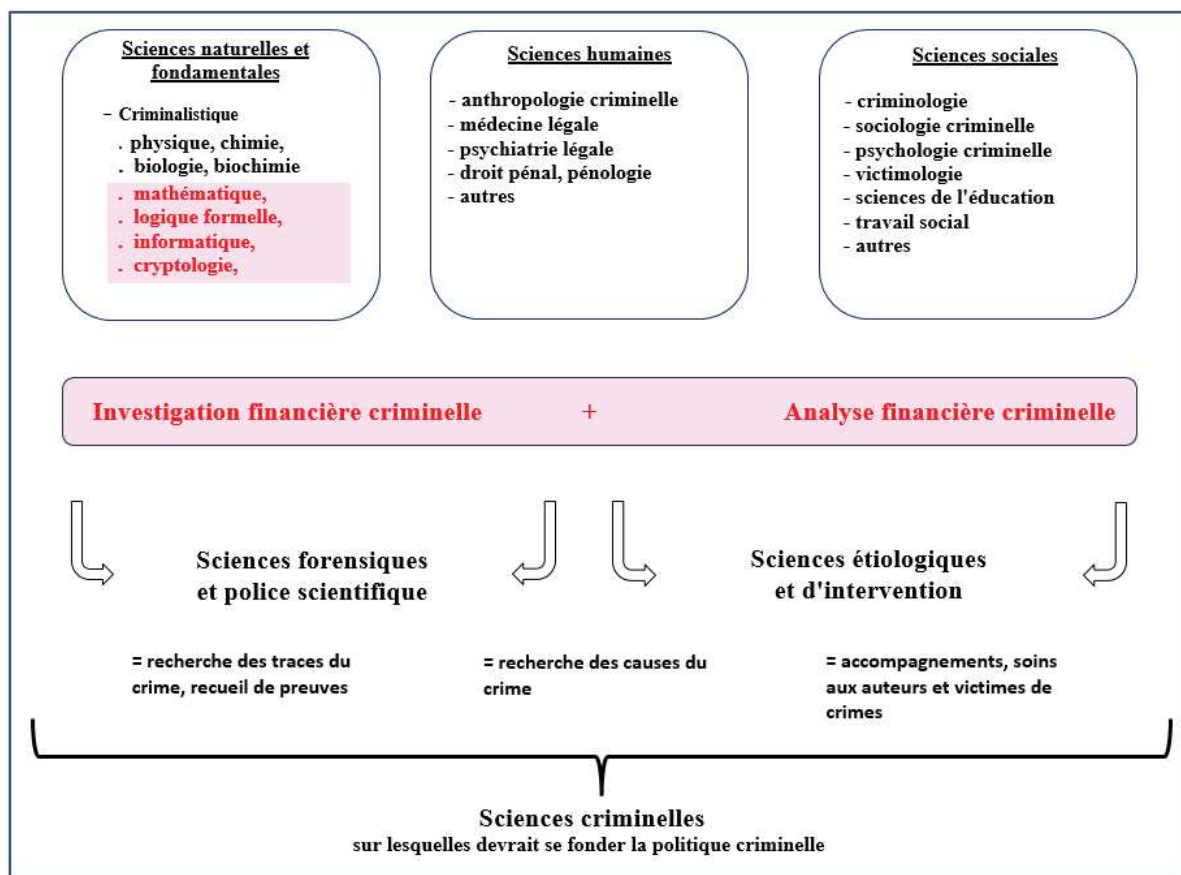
Sciences naturelles et fondamentales

- Criminalistique
. physique, chimie,
. biologie, biochimie
. mathématique,
. logique formelle,
. informatique,
. cryptologie,

Sciences humaines

- anthropologie criminelle
- médecine légale
- psychiatrie légale
- droit pénal, pénologie
- autres

Sciences sociales

- criminologie
- sociologie criminelle
- psychologie criminelle
- victimologie
- sciences de l'éducation
- travail social
- autres

Investigation financière criminelle + Analyse financière criminelle

Sciences forensiques et police scientifique

Sciences étiologiques et d'intervention

= recherche des traces du crime, recueil de preuves

= recherche des causes du crime

= accompagnements, soins aux auteurs et victimes de crimes

Sciences criminelles
sur lesquelles devrait se fonder la politique criminelle